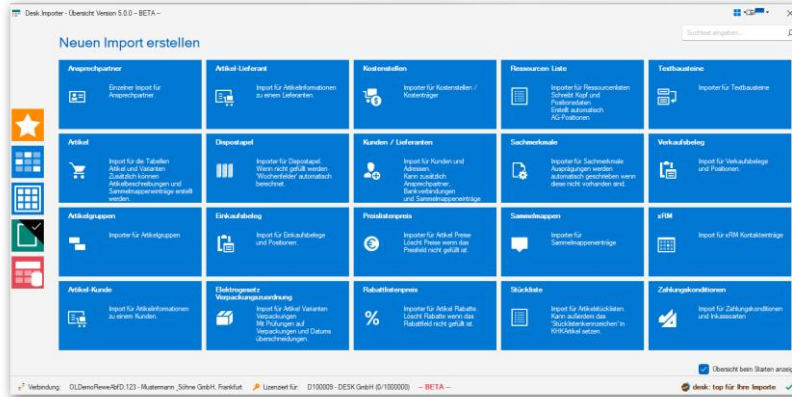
Desk Importer - Übersicht Version 5.0.0 – BETA –

Neuen Import erstellen

Suchtext eingeben...

Ansprechpartner
Einzelner Import für Ansprechpartner.

Artikel-Lieferant
Import für Artikelinformationen zu einem Lieferanten.

Kostenstellen
Importer für Kostenstellen / Kostenträger

Ressourcen Liste
Importer für Ressourcenlisten Schreibt Kopf und Positionsdaten. Erstellt automatisch AG-Positionen

Textbausteine
Importer für Textbausteine

Artikel
Import für die Tabellen Artikel und Varianten. Zusätzlich können Artikelbeschreibungen und Sammelmappeneinträge erstellt werden.

Dispostapel
Importer für Dispostapel. Wenn nicht gefüllt werden 'Wochenfelder' automatisch berechnet.

Kunden / Lieferanten
Import für Kunden und Adressen. Kann zusätzlich Ansprechpartner, Bankverbindungen und Sammelmappeneinträge

Sachmerkmale
Importer für Sachmerkmale Ausprägungen werden automatisch geschrieben wenn diese nicht vorhanden sind.

Verkaufsbeleg
Importer für Verkaufsbelege und Positionen.

Artikelgruppen
Importer für Artikelgruppen

Einkaufsbeleg
Importer für Einkaufsbelege und Positionen.

Preislistenpreis
Importer für Artikel Preise Löscht Preise wenn das Preisfeld nicht gefüllt ist.

Sammelmappen
Importer für Sammelmappeneinträge

vRM
Importer für vRM Kontakteinträge

Artikel-Kunde
Import für Artikelinformationen zu einem Kunden.

Elektrogesetz Verpackungszuordnung
Importer für Artikel Varianten Verpackungen Mit Prüfungen auf Verpackungen und Datums überschneidungen.

Rabattlistenpreis
Importer für Artikel Rabatte. Löscht Rabatte wenn das Rabattfeld nicht gefüllt ist.

Stückliste
Importer für Artikelstücklisten. Kann außerdem das 'Stücklistenkennzeichen' in KHKArtikel setzen.

Zahlungskonditionen
Import für Zahlungskonditionen und Inkassoarten

Übersicht beim Starten anzeig

Verbindung: OLDemoReweAbfD;123 - Mustermann _Söhne GmbH, Frankfurt   Lizenziert für: D100009 - DESK GmbH (0/1000000)   – BETA –   desk: top für Ihre Importe